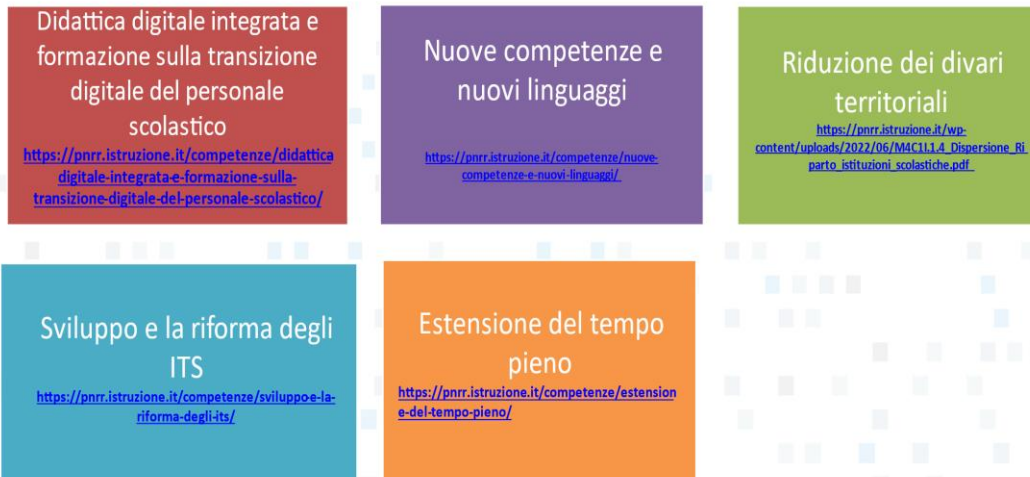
Didattica digitale integrata e formazione sulla transizione digitale del personale scolastico
https://pnrr.istruzione.it/competenze/didattica-digitale-integrata-e-formazione-sulla-transizione-digitale-del-personale-scolastico/

Nuove competenze e nuovi linguaggi
https://pnrr.istruzione.it/competenze/nuove-competenze-e-nuovi-linguaggi/

Riduzione dei divari territoriali
https://pnrr.istruzione.it/wp-content/uploads/2022/06/M4C1I.1.4_Dispersione_Riparto_istituzioni_scolastiche.pdf

Sviluppo e la riforma degli ITS
https://pnrr.istruzione.it/competenze/sviluppo-e-la-riforma-degli-its/

Estensione del tempo pieno
https://pnrr.istruzione.it/competenze/estensione-del-tempo-pieno/